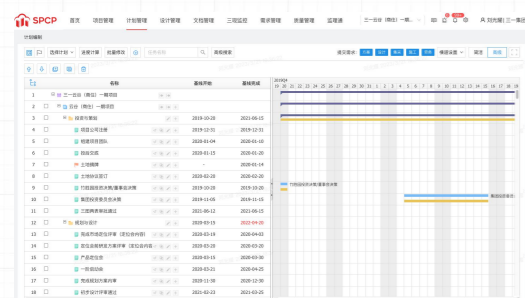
SPCP 首页 项目管理 计划管理 设计管理 文档管理 三现监控 需求管理 质量管理 监理通 三一云谷（整任）一期项目 刘亮耀｜项目管理

计划编制

选择计划 发更计划 批量修改 高级搜索 提交需求 计划 设计 商业 施工 营销 横道设置 保存 列表

| | | 名称 | 基线开始 | 基线完成 |
|---|---|---|---|---|
| 1 | | 三一云谷（整任）一期项目 | | |
| 2 | | 云谷（整任）一期项目 | | |
| 3 | | 前期与策划 | 2019-10-28 | 2021-06-15 |
| 4 | | 项目公司注册 | 2019-12-31 | 2019-12-31 |
| 5 | | 组建项目团队 | 2020-01-04 | 2020-01-10 |
| 6 | | 移除完成 | 2020-01-05 | 2020-01-20 |
| 7 | | 土地摘牌 | - | 2020-01-14 |
| 8 | | 土地转化签订 | 2020-02-28 | 2020-02-28 |
| 9 | | 可行性研究决策/董事会决策 | 2019-10-28 | 2019-10-28 |
| 10 | | 集团投资委员会决策 | 2019-11-05 | 2019-11-15 |
| 11 | | 三图再资审批通过 | 2021-06-12 | 2021-06-15 |
| 12 | | 规划与设计 | 2019-03-15 | 2022-04-30 |
| 13 | | 完成市场定位评审（定位会内容） | 2020-03-26 | 2020-04-01 |
| 14 | | 定位会前期规划方案评审（定位会内容） | 2020-03-26 | 2020-03-31 |
| 15 | | 产品定位会 | 2020-03-25 | 2020-03-25 |
| 16 | | 一阶段总体 | 2020-04-20 | 2020-04-25 |
| 17 | | 完成规划方案评审 | 2020-11-25 | 2020-11-30 |
| 18 | | 初步设计评审通过 | 2021-02-23 | 2021-03-15 |

2019Q4

可行性研究决策/董事会决策

集团投资委员会决策